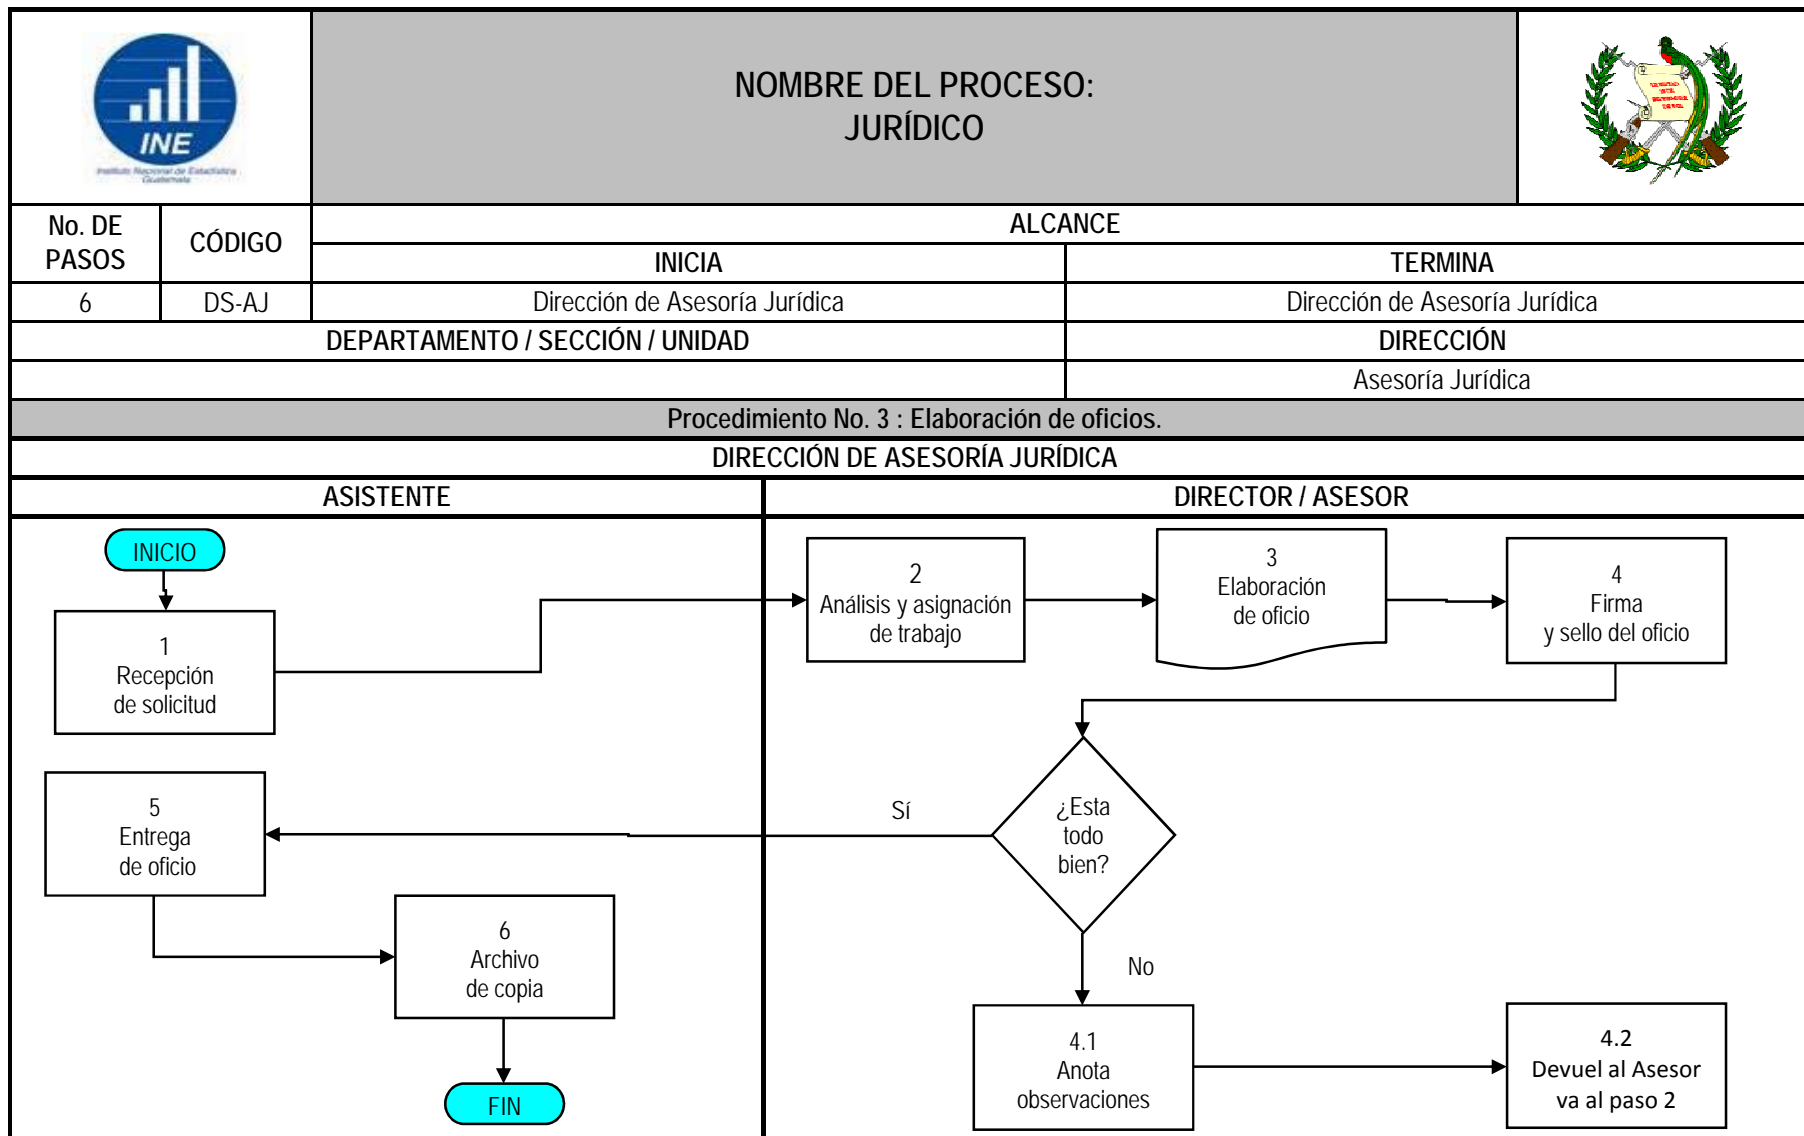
INE
Instituto Nacional de Estadística Guatemala

NOMBRE DEL PROCESO:
JURÍDICO

| No. DE PASOS | CÓDIGO | ALCANCE | |
|---|---|---|---|
| | | INICIA | TERMINA |
| 6 | DS-AJ | Dirección de Asesoría Jurídica | Dirección de Asesoría Jurídica |
| DEPARTAMENTO / SECCIÓN / UNIDAD | | | DIRECCIÓN |
| | | | Asesoría Jurídica |

Procedimiento No. 3 : Elaboración de oficios.

DIRECCIÓN DE ASESORÍA JURÍDICA

ASISTENTE

DIRECTOR / ASESOR

INICIO

1
Recepción de solicitud

2
Análisis y asignación de trabajo

3
Elaboración de oficio

4
Firma y sello del oficio

¿Esta todo bien?

Sí

No

5
Entrega de oficio

6
Archivo de copia

FIN

4.1
Anota observaciones

4.2
Devuel al Asesor va al paso 2